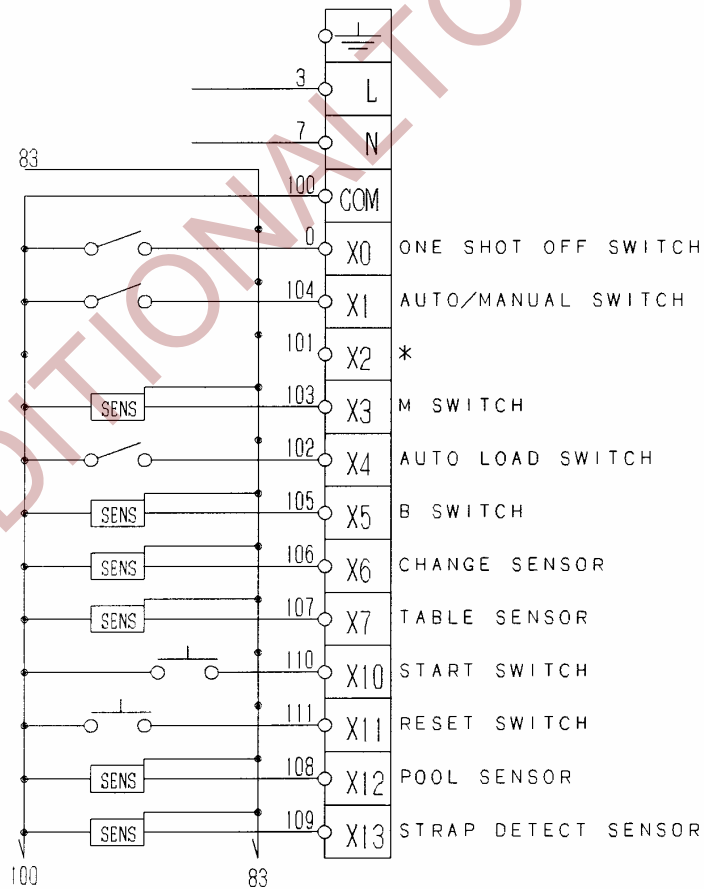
3 L
7 N
83
100 COM
0 X0 ONE SHOT OFF SWITCH
104 X1 AUTO/MANUAL SWITCH
101 X2 *
SENS 103 X3 M SWITCH
102 X4 AUTO LOAD SWITCH
SENS 105 X5 B SWITCH
SENS 106 X6 CHANGE SENSOR
SENS 107 X7 TABLE SENSOR
110 X10 START SWITCH
111 X11 RESET SWITCH
SENS 108 X12 POOL SENSOR
SENS 109 X13 STRAP DETECT SENSOR
100
83
DITIONALTO